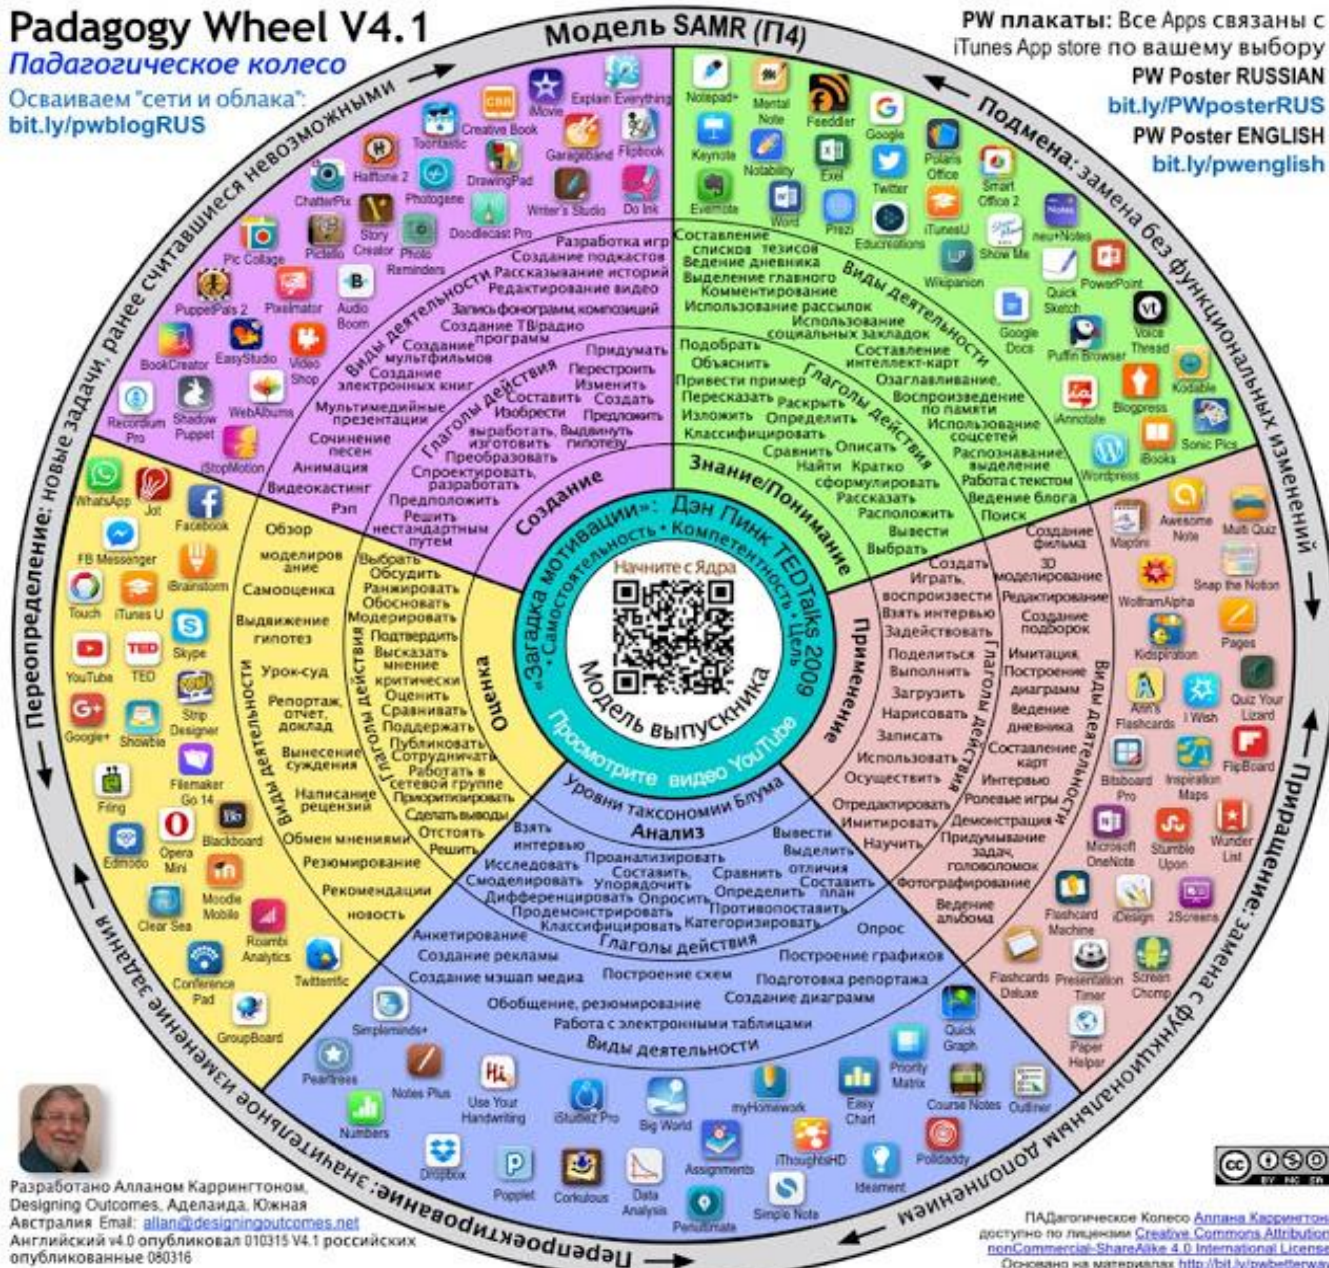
Padagogy Wheel V4.1
Падагогическое колесо
Осваиваем "сети и облака":
bit.ly/pwblogRUS

Модель SAMR (П4)

PW плакаты: Все Apps связаны с iTunes App store по вашему выбору
PW Poster RUSSIAN
bit.ly/PWposterRUS
PW Poster ENGLISH
bit.ly/pwenglish

Переопределение: новые задачи, ранее считавшиеся невозможными
Подмена: замена без функциональных изменений
Приращение: замена с функциональным дополнением
Переопределение: значительное изменение задания

Explain Everything, iMovie, CBR, Creative Book, Toontastic, Garageband, Flipbook, Halftone 2, DrawingPad, Photogene, ChatterPix, Writer's Studio, Do Ink, Story Creator, Photo Reminders, Doodlecast Pro, Pic Collage, Picfolio, PuppetPals 2, Pixelmator, Audio Boom, BookCreator, EasyStudio, Video Shop, Recordium Pro, Shadow Puppet, WebAlbums, iStopMotion

Создание
Виды деятельности
Разработка игр
Создание подкастов
Рассказывание историй
Редактирование видео
Запись фонограмм, композиций
Создание ТВ/радио программ
Создание мультфильмов
Создание электронных книг
Мультимедийные презентации
Сочинение песен
Анимация
Видеокастинг
Рэп

Глаголы действия
Придумать
Перестроить
Изменить
Составить
Создать
Изобрести
Предложить
выработать, Выдвинуть
изготовить гипотезу
Преобразовать
Спроектировать, разработать
Предположить
Решить нестандартным путем

Notepad+, Mental Note, Feedder, Google, Keynote, Notability, Excel, Polaris Office, Evernote, Word, Twitter, Smart Office 2, Prezi, Educreations, iTunesU, neu+Notes, Show Me, Wikipanion, PowerPoint, Google Docs, Quick Sketch, Puffin Browser, Voice Thread, Kodable, iAnnotate, Blogpress, Sonic Pics, Wordpress, iBooks

Знание/Понимание
Виды деятельности
Составление списков тезисов
Ведение дневника
Выделение главного
Комментирование
Использование рассылок
Использование социальных закладок
Составление интеллект-карт
Озаглавливание,
Воспроизведение по памяти
Использование соцсетей
Распознавание, выделение
Работа с текстом
Ведение блога
Поиск

Глаголы действия
Подобрать
Объяснить
Привести пример
Пересказать
Раскрыть
Изложить
Определить
Классифицировать
Сравнить
Описать
Найти
Кратко сформулировать
Рассказать
Расположить
Вывести
Выбрать

WhatsApp, Jot, Facebook, FB Messenger, iBrainstorm, Touch, iTunes U, Skype, YouTube, TED, Google+, Showbie, Strip Designer, Filemaker Go 14, Fring, Blackboard, Edmodo, Opera Mini, Moodle Mobile, Clear Sea, Roambi Analytics, Conference Pad, Twitterrific, GroupBoard

Оценка
Виды деятельности
Обзор
моделирование
Самооценка
Выдвижение гипотез
Урок-суд
Репортаж, отчет, доклад
Вынесение суждения
Написание рецензий
Обмен мнениями
Резюмирование
Рекомендации
новость

Глаголы действия
Выбрать
Обсудить
Ранжировать
Обосновать
Модерировать
Подтвердить
Высказать мнение
критически
Оценить
Сравнивать
Поддержать
Публиковать
Сотрудничать
Работать в сетевой группе
Приоритизировать
Сделать выводы
Отстоять
Решить

Начните с Ядра
«Загадка мотивации»: Дэн Пинк TEDTalks 2009
• Самостоятельность • Компетентность • Цель
Модель выпускника
Просмотрите видео YouTube

Уровни таксономии Блума
Анализ
Взять интервью
Проанализировать
Вывести
Выделить
Исследовать
Составить
Сравнить отличия
Смоделировать
Упорядочить
Определить
Составить план
Дифференцировать
Опросить
Продемонстрировать
Противопоставить
Классифицировать
Категоризировать
Глаголы действия
Анкетирование
Опрос
Создание рекламы
Построение графиков
Создание мэшап медиа
Построение схем
Подготовка репортажа
Обобщение, резюмирование
Создание диаграмм
Работа с электронными таблицами
Виды деятельности

Simpleminds+, Pearltrees, Notes Plus, Use Your Handwriting, iStudiez Pro, Big World, myHomework, Numbers, Dropbox, Popplet, Corkulous, Data Analysis, Assignments, iThoughtsHD, Perturbate, Simple Note, Easy Chart, Priority Matrix, Quick Graph, Course Notes, Outliner, Polldaddy, Ideament

Применение
Создать
Играть,
воспроизвести
Взять интервью
Задействовать
Поделиться
Выполнить
Загрузить
Нарисовать
Записать
Использовать
Осуществить
Отредактировать
Имитировать
Научить
Глаголы действия

Создание фильма
3D моделирование
Редактирование
Создание подборок
Имитация
Построение диаграмм
Ведение дневника
Составление карт
Интервью
Ролевые игры
Демонстрация
Придумывание задач, головоломок
Фотографирование
Ведение альбома
Виды деятельности

Mapbro, Awesome Note, Multi Quiz, WolframAlpha, Snap the Notion, Kidspiration, Pages, Ann's Flashcards, I Wish, Quiz Your Lizard, Bitsboard Pro, Inspiration Maps, FlipBoard, Microsoft OneNote, Stumble Upon, Wunder List, Flashcard Machine, iDesign, 2Screens, Flashcards Deluxe, Presentation Timer, Screen Chomp, Paper Helper

Разработано Алланом Каррингтоном, Designing Outcomes, Аделаида, Южная Австралия Email: allan@designingoutcomes.net
Английский v4.0 опубликовал 010315 V4.1 российских опубликованные 080316

ПАДагогическое Колесо Аллана Каррингтона доступно по лицензии Creative Commons Attribution nonCommercial-ShareAlike 4.0 International License
Основано на материалах http://bit.ly/pwbetterway